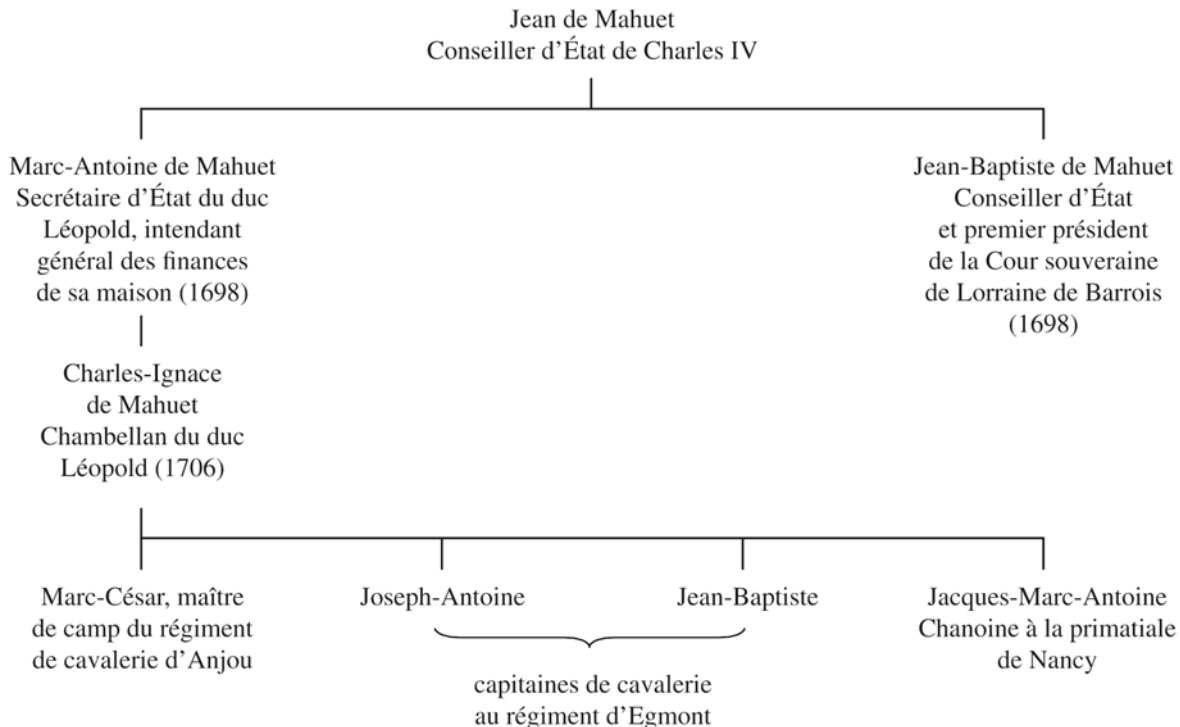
Jean de Mahuet
Conseiller d'État de Charles IV

Marc-Antoine de Mahuet
Secrétaire d'État du duc Léopold, intendant général des finances de sa maison (1698)

Jean-Baptiste de Mahuet
Conseiller d'État et premier président de la Cour souveraine de Lorraine de Barrois (1698)

Charles-Ignace de Mahuet
Chambellan du duc Léopold (1706)

Marc-César, maître de camp du régiment de cavalerie d'Anjou

Joseph-Antoine

Jean-Baptiste

Jacques-Marc-Antoine
Chanoine à la primatiale de Nancy

capitaines de cavalerie
au régiment d'Egmont